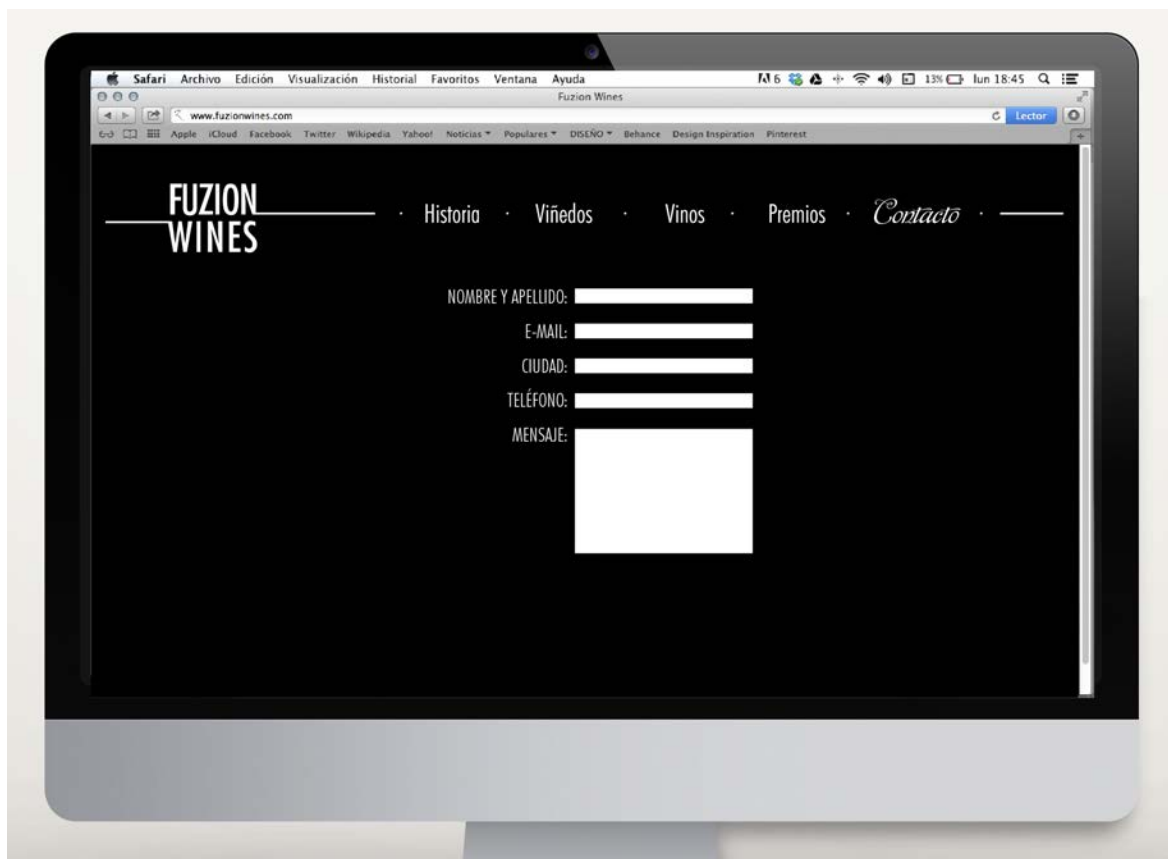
Safari Archivo Edición Visualización Historial Favoritos Ventana Ayuda

6 13% lun 18:45

Fuzion Wines

www.fuzionwines.com

Lector

Apple iCloud Facebook Twitter Wikipedia Yahoo! Noticias Populares DISEÑO Behance Design Inspiration Pinterest

FUZION WINES

Historia · Viñedos · Vinos · Premios · Contacto ·

NOMBRE Y APELLIDO:

E-MAIL:

CIUDAD:

TELÉFONO:

MENSAJE: